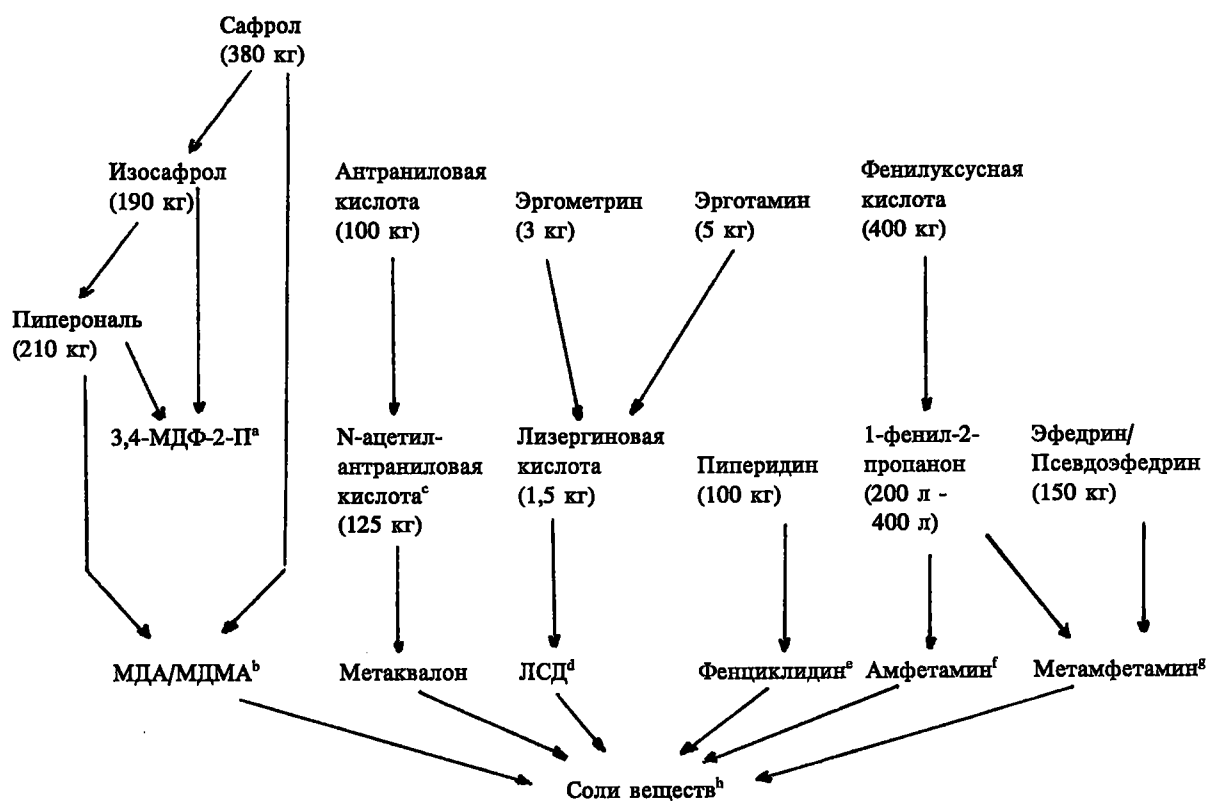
Сафрол
(380 кг)

Изосафрол
(190 кг)

Антраниловая кислота
(100 кг)

Эргометрин
(3 кг)

Эрготамин
(5 кг)

Фенилуксусная кислота
(400 кг)

Пиперональ
(210 кг)

3,4-МДФ-2-П$^{a}$

N-ацетил-антраниловая кислота$^{c}$
(125 кг)

Лизергиновая кислота
(1,5 кг)

Пиперидин
(100 кг)

1-фенил-2-пропанон
(200 л - 400 л)

Эфедрин/
Псевдоэфедрин
(150 кг)

МДА/МДМА$^{b}$

Метаквалон

ЛСД$^{d}$

Фенциклидин$^{e}$

Амфетамин$^{f}$

Метамфетамин$^{g}$

Соли веществ$^{h}$